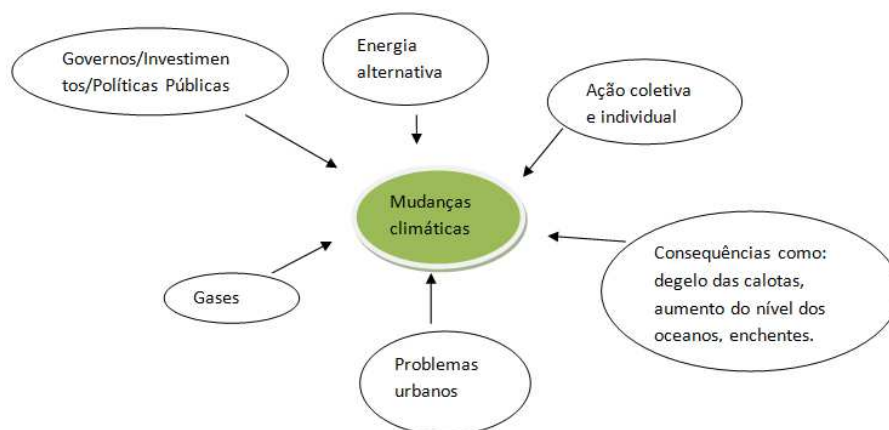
Governos/Investimentos/Políticas Públicas

Energia alternativa

Ação coletiva e individual

Mudanças climáticas

Consequências como: degelo das calotas, aumento do nível dos oceanos, enchentes.

Gases

Problemas urbanos